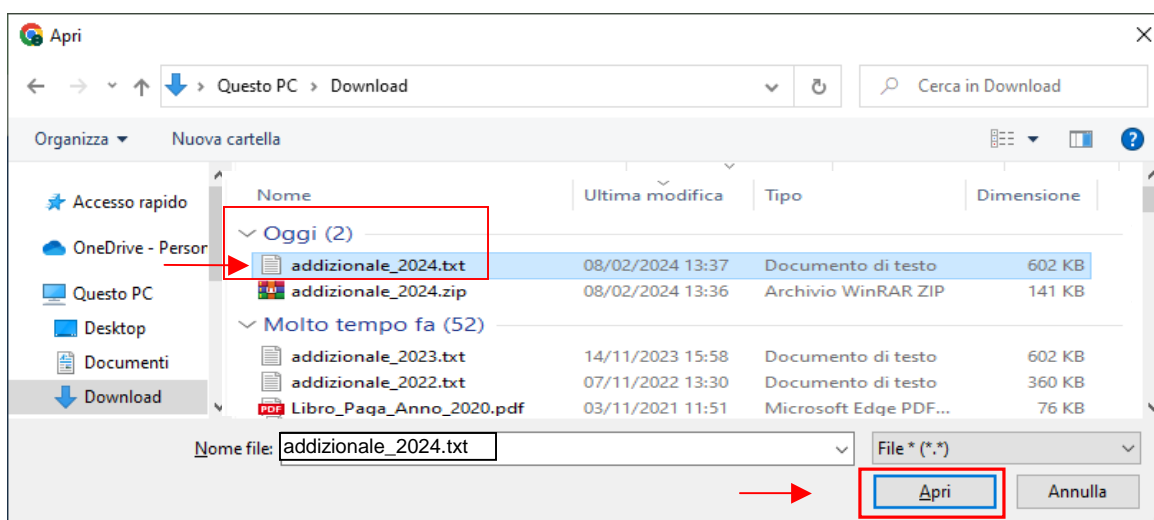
Apri

Questo PC › Download

Cerca in Download

Organizza ▾ Nuova cartella

Accesso rapido
OneDrive - Persor
Questo PC
Desktop
Documenti
Download

| Nome | Ultima modifica | Tipo | Dimensione |
|---|---|---|---|
| Oggi (2) | | | |
| addizionale_2024.txt | 08/02/2024 13:37 | Documento di testo | 602 KB |
| addizionale_2024.zip | 08/02/2024 13:36 | Archivio WinRAR ZIP | 141 KB |
| Molto tempo fa (52) | | | |
| addizionale_2023.txt | 14/11/2023 15:58 | Documento di testo | 602 KB |
| addizionale_2022.txt | 07/11/2022 13:30 | Documento di testo | 360 KB |
| Libro_Paga_Anno_2020.pdf | 03/11/2021 11:51 | Microsoft Edge PDF... | 76 KB |

Nome file: addizionale_2024.txt

File * (*.*)

Apri Annulla